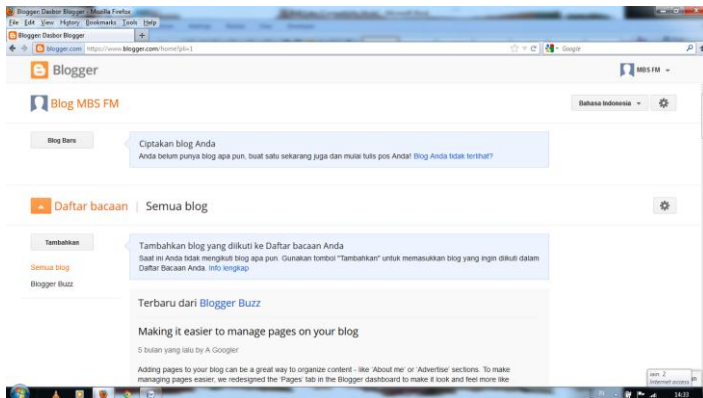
Blogger: Dasbor Blogger - Mozilla Firefox
File Edit View History Bookmarks Tools Help
Blogger: Dasbor Blogger
blogger.com https://www.blogger.com/home?pli=1
Google

Blogger
MBS FM

Blog MBS FM
Bahasa Indonesia

Blog Baru
Ciptakan blog Anda
Anda belum punya blog apa pun, buat satu sekarang juga dan mulai tulis pos Anda! Blog Anda tidak terlihat?

Daftar bacaan | Semua blog

Tambahkan
Semua blog
Blogger Buzz

Tambahkan blog yang diikuti ke Daftar bacaan Anda
Saat ini Anda tidak mengikuti blog apa pun. Gunakan tombol "Tambahkan" untuk memasukkan blog yang ingin diikuti dalam Daftar Bacaan Anda. Info lengkap

Terbaru dari Blogger Buzz

Making it easier to manage pages on your blog

5 bulan yang lalu by A Googler

Adding pages to your blog can be a great way to organize content - like 'About me' or 'Advertise' sections. To make managing pages easier, we redesigned the 'Pages' tab in the Blogger dashboard to make it look and feel more like

Internet access
14:33